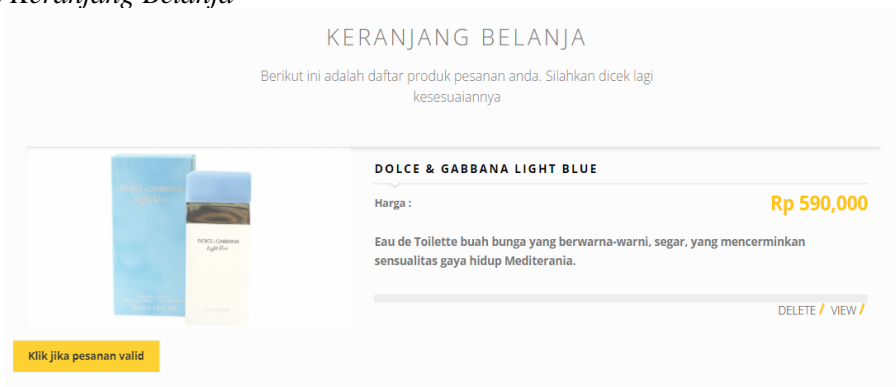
Keranjang Belanja

KERANJANG BELANJA

Berikut ini adalah daftar produk pesanan anda. Silahkan dicek lagi kesesuaiannya

DOLCE & GABBANA
Light Blue

DOLCE & GABBANA
Light Blue

DOLCE & GABBANA LIGHT BLUE

Harga :

Rp 590,000

Eau de Toilette buah bunga yang berwarna-warni, segar, yang mencerminkan sensualitas gaya hidup Mediterania.

DELETE / VIEW /

Klik jika pesanan valid